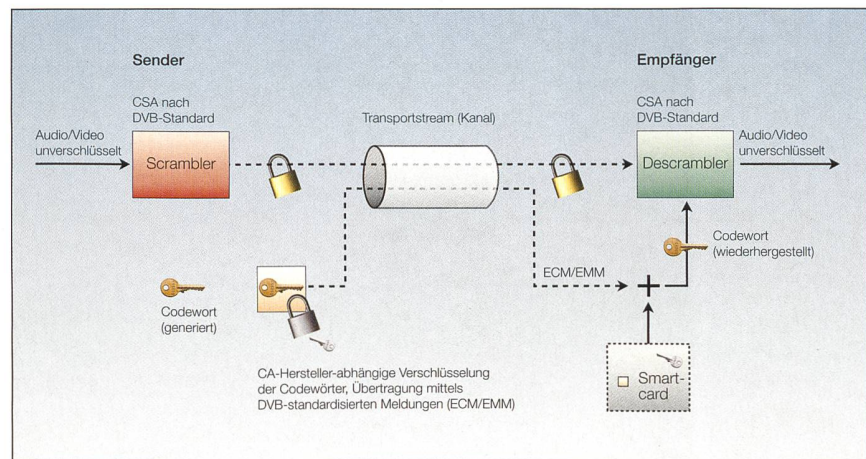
Sender

Empfänger

CSA nach DVB-Standard

Audio/Video unverschlüsselt

Scrambler

Transportstream (Kanal)

CSA nach DVB-Standard

Descrambler

Audio/Video unverschlüsselt

Codewort (wiederhergestellt)

ECM/EMM

Codewort (generiert)

CA-Hersteller-abhängige Verschlüsselung der Codewörter, Übertragung mittels DVB-standardisierten Meldungen (ECM/EMM)

Smart-card